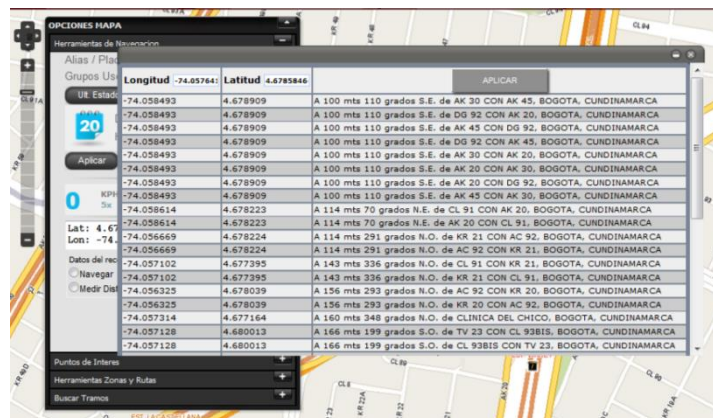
OPCIONES MAPA

Herramientas de Navegacion

Alias / Plac

Grupos Us

Ult. Estado

20

Aplicar

0

KPH

Lat: 4.67

Lon: -74.

Datos del rec

Navegar

Medir Dist

| Longitud -74.05764: | Latitud 4.6785846 | APLICAR |
|---|---|---|
| -74.058493 | 4.678909 | A 100 mts 110 grados S.E. de AK 30 CON AK 45, BOGOTA, CUNDINAMARCA |
| -74.058493 | 4.678909 | A 100 mts 110 grados S.E. de DG 92 CON AK 20, BOGOTA, CUNDINAMARCA |
| -74.058493 | 4.678909 | A 100 mts 110 grados S.E. de AK 45 CON DG 92, BOGOTA, CUNDINAMARCA |
| -74.058493 | 4.678909 | A 100 mts 110 grados S.E. de DG 92 CON AK 45, BOGOTA, CUNDINAMARCA |
| -74.058493 | 4.678909 | A 100 mts 110 grados S.E. de AK 30 CON AK 20, BOGOTA, CUNDINAMARCA |
| -74.058493 | 4.678909 | A 100 mts 110 grados S.E. de AK 20 CON AK 30, BOGOTA, CUNDINAMARCA |
| -74.058493 | 4.678909 | A 100 mts 110 grados S.E. de AK 20 CON DG 92, BOGOTA, CUNDINAMARCA |
| -74.058493 | 4.678909 | A 100 mts 110 grados S.E. de AK 45 CON AK 30, BOGOTA, CUNDINAMARCA |
| -74.058614 | 4.678223 | A 114 mts 70 grados N.E. de CL 91 CON AK 20, BOGOTA, CUNDINAMARCA |
| -74.058614 | 4.678223 | A 114 mts 70 grados N.E. de AK 20 CON CL 91, BOGOTA, CUNDINAMARCA |
| -74.056669 | 4.678224 | A 114 mts 291 grados N.O. de KR 21 CON AC 92, BOGOTA, CUNDINAMARCA |
| -74.056669 | 4.678224 | A 114 mts 291 grados N.O. de AC 92 CON KR 21, BOGOTA, CUNDINAMARCA |
| -74.057102 | 4.677395 | A 143 mts 336 grados N.O. de CL 91 CON KR 21, BOGOTA, CUNDINAMARCA |
| -74.057102 | 4.677395 | A 143 mts 336 grados N.O. de KR 21 CON CL 91, BOGOTA, CUNDINAMARCA |
| -74.056325 | 4.678039 | A 156 mts 293 grados N.O. de AC 92 CON KR 20, BOGOTA, CUNDINAMARCA |
| -74.056325 | 4.678039 | A 156 mts 293 grados N.O. de KR 20 CON AC 92, BOGOTA, CUNDINAMARCA |
| -74.057314 | 4.677164 | A 160 mts 348 grados N.O. de CLINICA DEL CHICO, BOGOTA, CUNDINAMARCA |
| -74.057128 | 4.680013 | A 166 mts 199 grados S.O. de TV 23 CON CL 93BIS, BOGOTA, CUNDINAMARCA |
| -74.057128 | 4.680013 | A 166 mts 199 grados S.O. de CL 93BIS CON TV 23, BOGOTA, CUNDINAMARCA |

Puntos de Interes

Herramientas Zonas y Rutas

Buscar Tramos